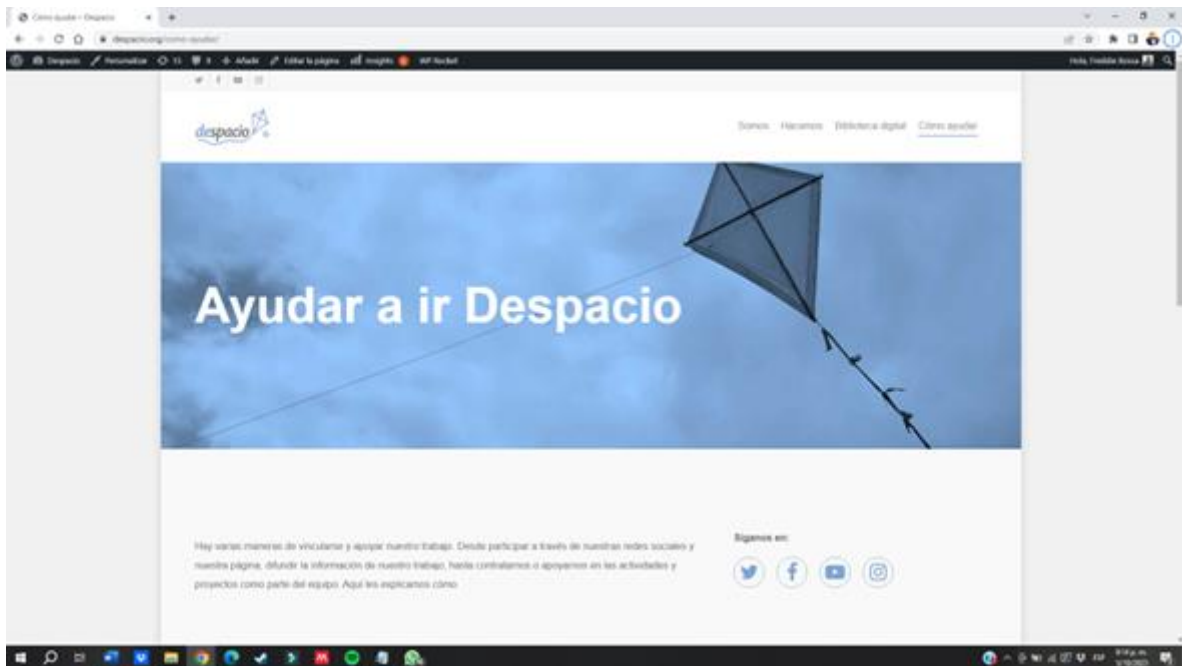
Cómo ayudar - Despacio

despacio.org/como-ayudar/

Despacio Personalizar 11 0 Añadir Editar la página Insights WP Rocket

Hola, Freddie Rosse

despacio

Somos Hacemos Biblioteca digital Cómo ayudar

Ayudar a ir Despacio

Hay varias maneras de vincularse y apoyar nuestro trabajo. Desde participar a través de nuestras redes sociales y nuestra página, difundir la información de nuestro trabajo, hasta contratarnos o apoyarnos en las actividades y proyectos como parte del equipo. Aquí les explicamos cómo.

Síganos en: